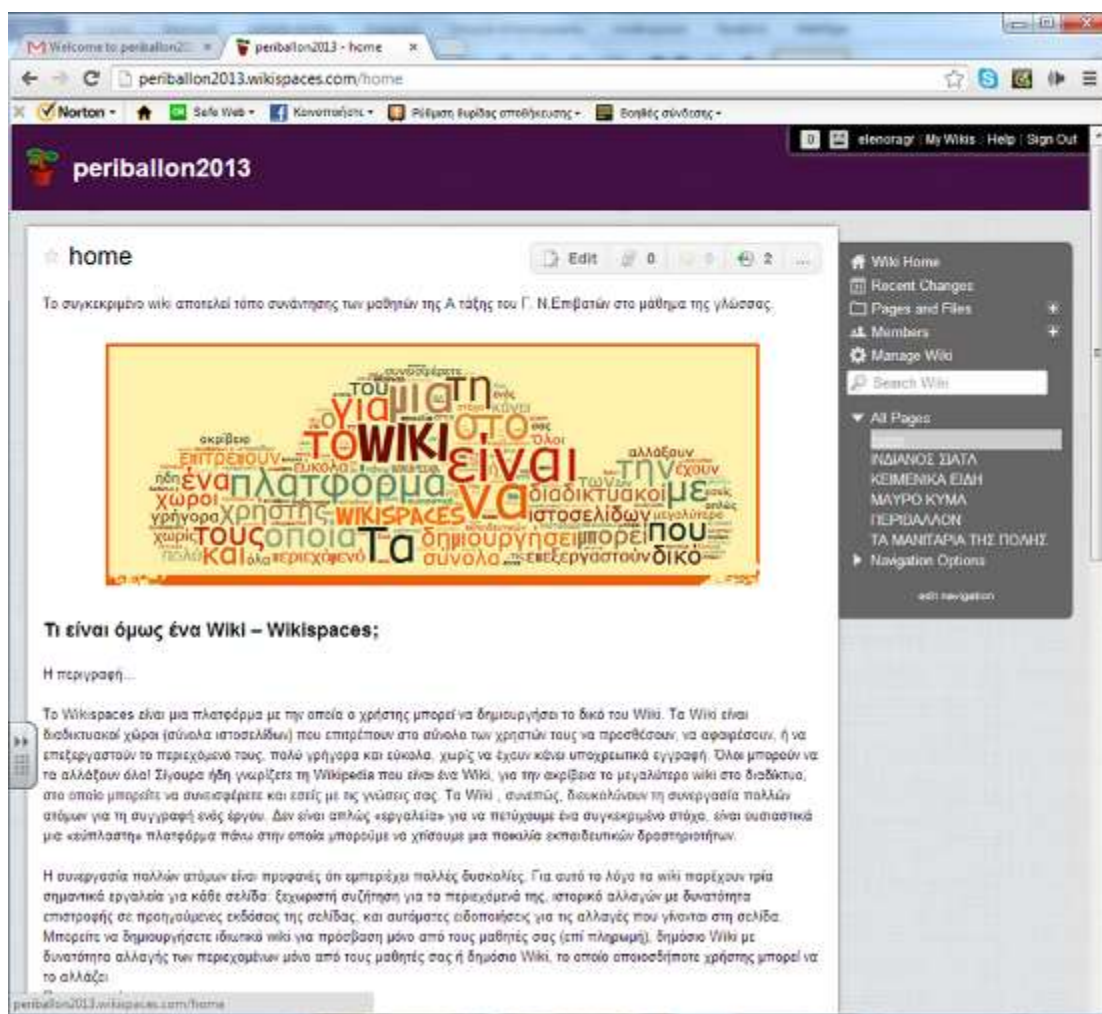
Welcome to periballon2 ×
periballon2013 - home ×
periballon2013.wikispaces.com/home
Norton · Safe Web · Κοινοποίηση · Ρύθμιση δυρίδας αποθήκευσης · Βοηθός σύνδεσης
elenoragr | My Wikis | Help | Sign Out
periballon2013

home

Edit 0 0 2 ...

Το συγκεκριμένο wiki αποτελεί τόπο συνάντησης των μαθητών της Α τάξης του Γ. Ν.Επιβατών στο μάθημα της γλώσσας.

για μια τη του το WIKI στο είναι να ένα πλατφόρμα την έχουν διαδικτυακοί με χώροι χρήστης WIKISPACES ιστοσελίδων γρήγορα τους οποία Τα δημιουργήσει μπορεί που και σύνολα επεξεργαστούν δικό περιεχόμενο επιτρέπουν ακριβεία εύκολα ήδη χωρίς όλα αλλάξουν Όλοι κάνει των

Τι είναι όμως ένα Wiki – Wikispaces;

Η περιγραφή...

Το Wikispaces είναι μια πλατφόρμα με την οποία ο χρήστης μπορεί να δημιουργήσει το δικό του Wiki. Τα Wiki είναι διαδικτυακοί χώροι (σύνολα ιστοσελίδων) που επιτρέπουν στο σύνολο των χρηστών τους να προσθέσουν, να αφαιρέσουν, ή να επεξεργαστούν το περιεχόμενό τους, πολύ γρήγορα και εύκολα, χωρίς να έχουν κάνει υποχρεωτικά εγγραφή. Όλοι μπορούν να τα αλλάξουν όλα! Σίγουρα ήδη γνωρίζετε τη Wikipedia που είναι ένα Wiki, για την ακρίβεια το μεγαλύτερο wiki στο διαδίκτυο, στο οποίο μπορείτε να συνεισφέρετε και εσείς με τις γνώσεις σας. Τα Wiki , συνεπώς, διευκολύνουν τη συνεργασία πολλών ατόμων για τη συγγραφή ενός έργου. Δεν είναι απλώς «εργαλεία» για να πετύχουμε ένα συγκεκριμένο στόχο, είναι ουσιαστικά μια «εύπλαστη» πλατφόρμα πάνω στην οποία μπορούμε να χτίσουμε μια ποικιλία εκπαιδευτικών δραστηριοτήτων.

Η συνεργασία πολλών ατόμων είναι προφανές ότι εμπεριέχει πολλές δυσκολίες. Για αυτό το λόγο τα wiki παρέχουν τρία σημαντικά εργαλεία για κάθε σελίδα: ξεχωριστή συζήτηση για το περιεχόμενό της, ιστορικό αλλαγών με δυνατότητα επιστροφής σε προηγούμενες εκδόσεις της σελίδας, και αυτόματες ειδοποιήσεις για τις αλλαγές που γίνονται στη σελίδα. Μπορείτε να δημιουργήσετε ιδιωτικό wiki για πρόσβαση μόνο από τους μαθητές σας (επί πληρωμή), δημόσιο Wiki με δυνατότητα αλλαγής των περιεχομένων μόνο από τους μαθητές σας ή δημόσιο Wiki, το οποίο οποιοσδήποτε χρήστης μπορεί να το αλλάξει.

periballon2013.wikispaces.com/home

Wiki Home
Recent Changes
Pages and Files
Members
Manage Wiki
Search Wiki
All Pages
home
ΙΝΔΙΑΝΟΣ ΣΙΑΤΛ
ΚΕΙΜΕΝΙΚΑ ΕΙΔΗ
ΜΑΥΡΟ ΚΥΜΑ
ΠΕΡΙΒΑΛΛΟΝ
ΤΑ ΜΑΝΙΤΑΡΙΑ ΤΗΣ ΠΟΛΗΣ
Navigation Options
edit navigation